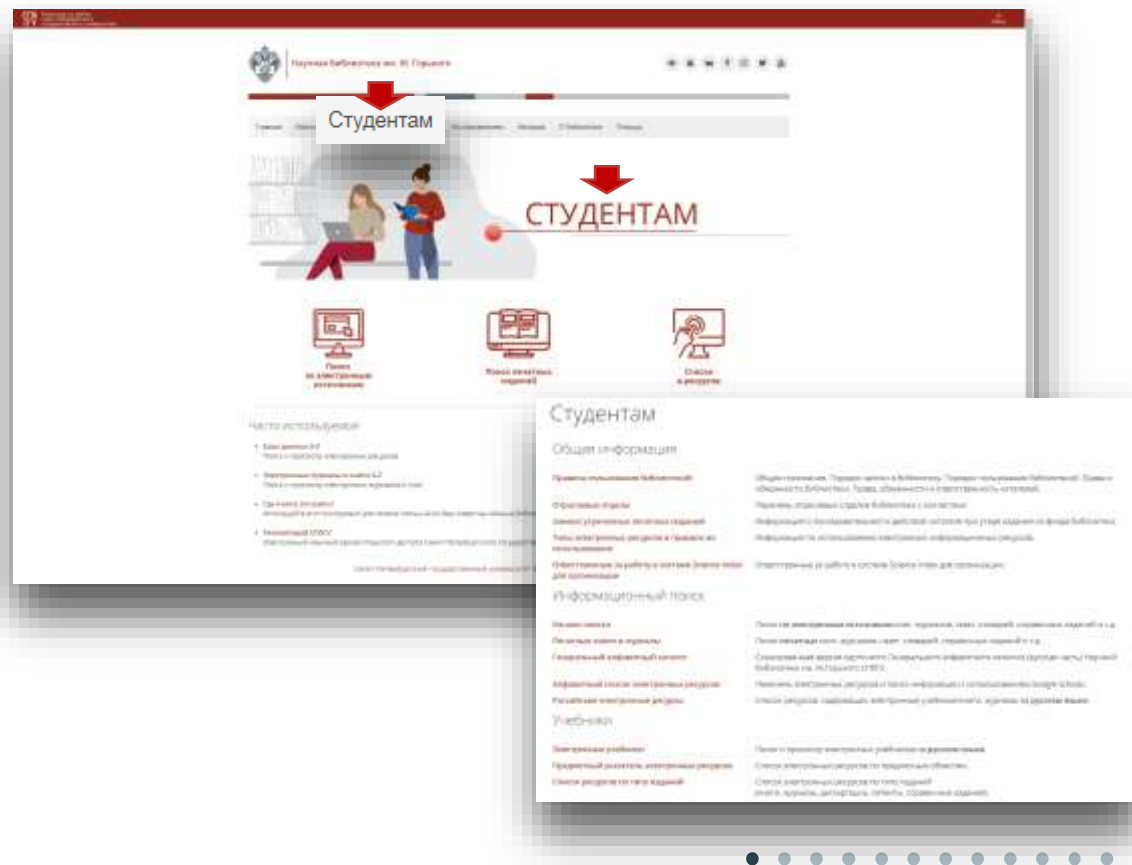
Научная библиотека им. М. Горького

Студентам

СТУДЕНТАМ

Поиск
по электронным
источникам

Поиск печатных
изданий

Список
e-ресурсов

Часто используемые

Студентам

Общая информация

Информационный поиск

Учебники